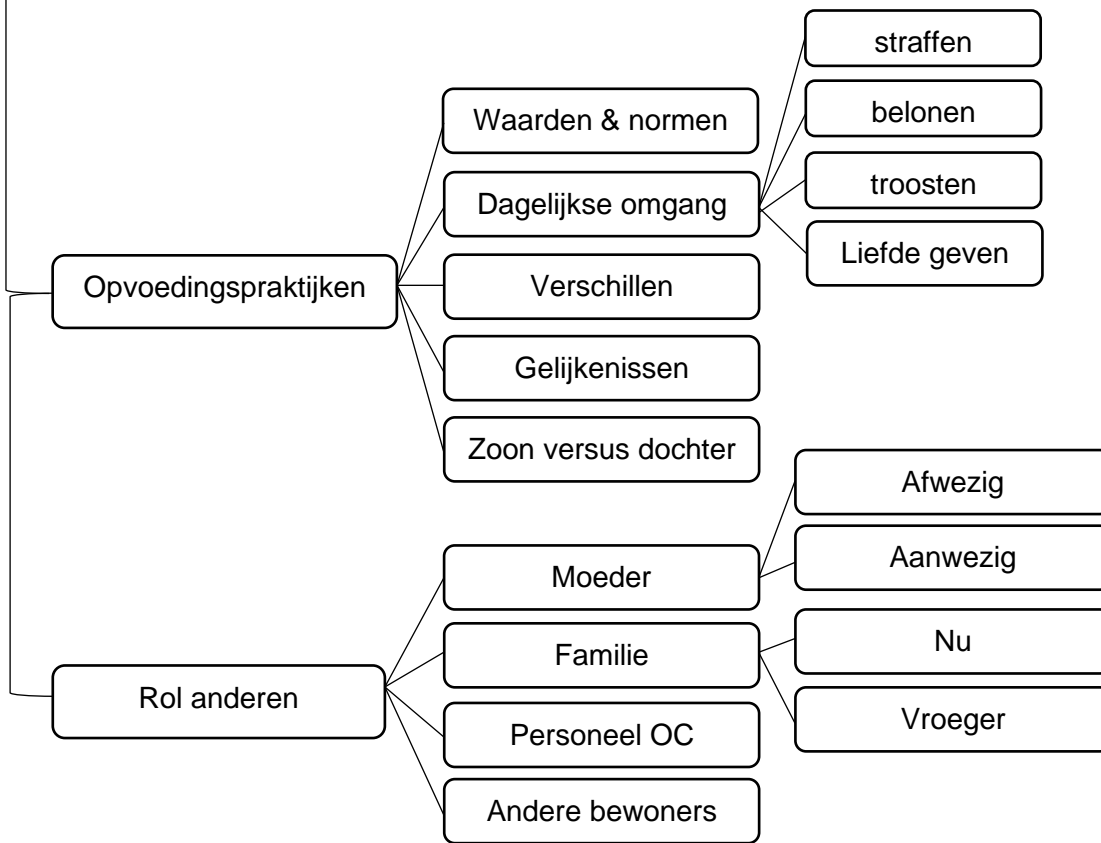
Opvoedingspraktijken

Waarden & normen

Dagelijkse omgang

straffen

belonen

troosten

Liefde geven

Verschillen

Gelijkenissen

Zoon versus dochter

Rol anderen

Moeder

Afwezig

Aanwezig

Familie

Nu

Vroeger

Personeel OC

Andere bewoners